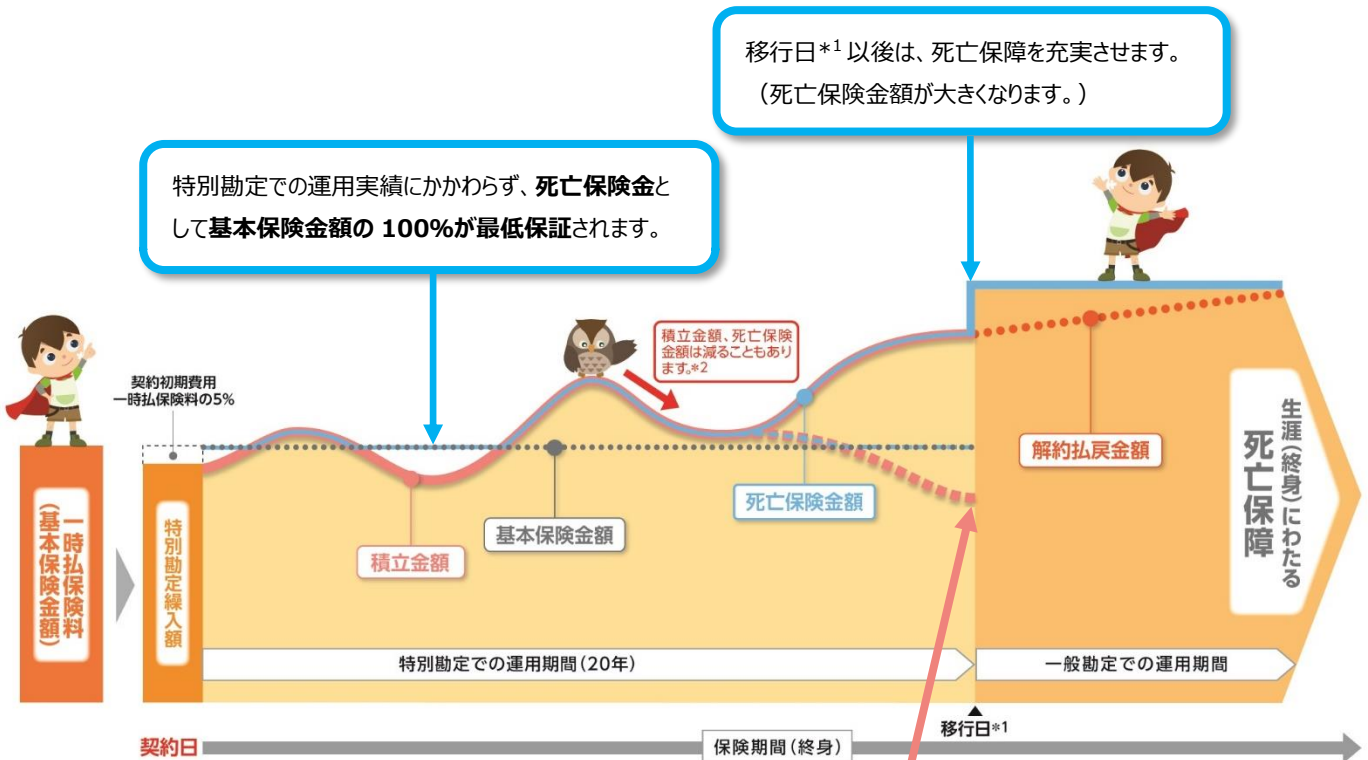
移行日$*^1$ 以後は、死亡保障を充実させます。
（死亡保険金額が大きくなります。）

特別勘定での運用実績にかかわらず、**死亡保険金**として**基本保険金額の 100%が最低保証**されます。

契約初期費用
一時払保険料の5%

積立金額、死亡保険金額は減ることもあります。*2

一時払保険料（基本保険金額）

特別勘定繰入額

積立金額

基本保険金額

死亡保険金額

解約払戻金額

生涯（終身）にわたる死亡保障

特別勘定での運用期間（20年）

一般勘定での運用期間

移行日*1

契約日

保険期間（終身）